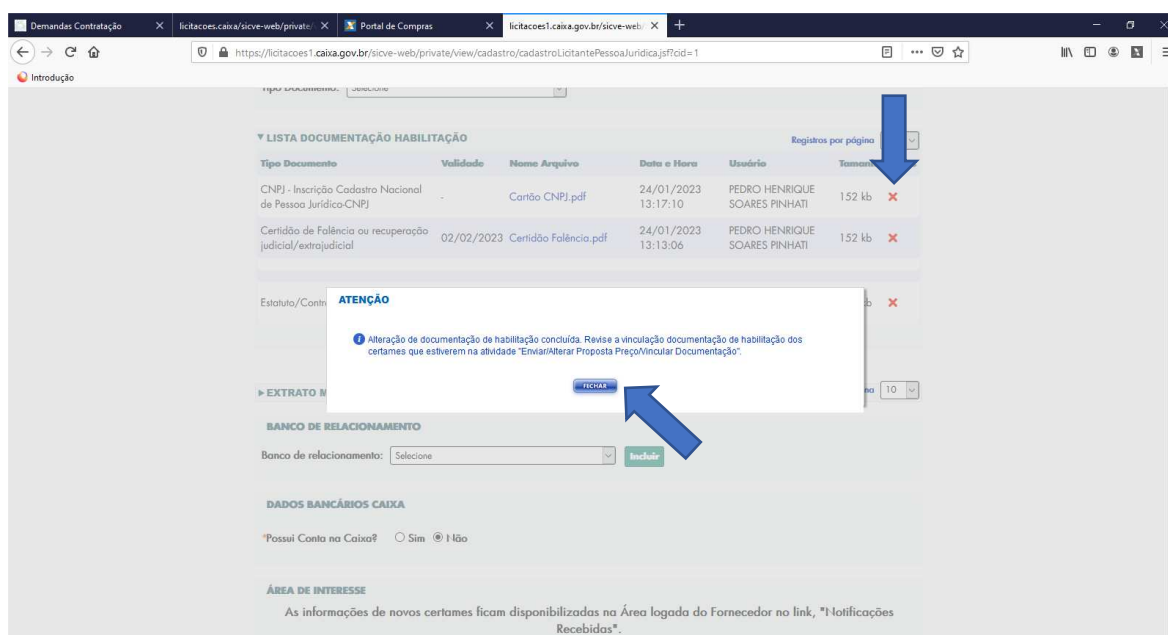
Demandas Contratação | licitacoes.caixa/sicve-web/private/ | Portal de Compras | licitacoes1.caixa.gov.br/sicve-web/

https://licitacoes1.caixa.gov.br/sicve-web/private/view/cadastro/cadastroLicitantePessoaJuridica.jsf?cid=1

Introdução

Tipo Documento: Selecione

▼LISTA DOCUMENTAÇÃO HABILITAÇÃO

Registros por página

| Tipo Documento | Validade | Nome Arquivo | Data e Hora | Usuário | Taman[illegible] | |
|---|---|---|---|---|---|---|
| CNPJ - Inscrição Cadastro Nacional de Pessoa Jurídica-CNPJ | - | Cartão CNPJ.pdf | 24/01/2023 13:17:10 | PEDRO HENRIQUE SOARES PINHATI | 152 kb | ✕ |
| Certidão de Falência ou recuperação judicial/extrajudicial | 02/02/2023 | Certidão Falência.pdf | 24/01/2023 13:13:06 | PEDRO HENRIQUE SOARES PINHATI | 152 kb | ✕ |
| Estatuto/Contr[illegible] | | | | | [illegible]b | ✕ |

ATENÇÃO

Alteração de documentação de habilitação concluída. Revise a vinculação documentação de habilitação dos certames que estiverem na atividade "Enviar/Alterar Proposta Preço/Vincular Documentação".

FECHAR

►EXTRATO M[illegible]

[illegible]na 10

BANCO DE RELACIONAMENTO

Banco de relacionamento: Selecione Incluir

DADOS BANCÁRIOS CAIXA

*Possui Conta na Caixa? Sim Não

ÁREA DE INTERESSE

As informações de novos certames ficam disponibilizadas na Área logada do Fornecedor no link, "Notificações Recebidas".